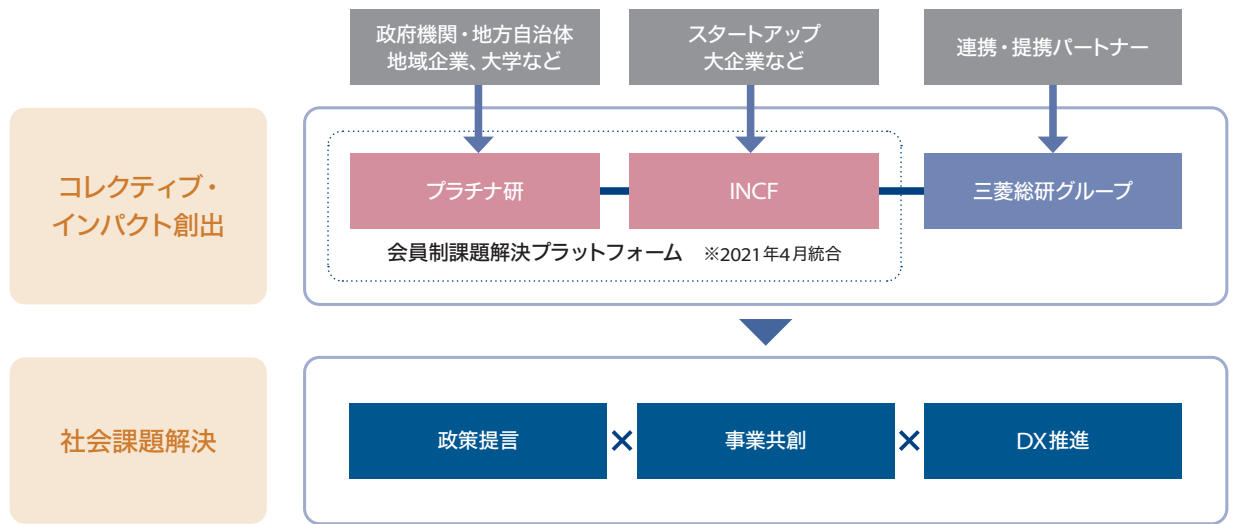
政府機関・地方自治体
地域企業、大学など

スタートアップ
大企業など

連携・提携パートナー

コレクティブ・
インパクト創出

プラチナ研

INCF

三菱総研グループ

会員制課題解決プラットフォーム ※2021年4月統合

社会課題解決

政策提言 × 事業共創 × DX推進